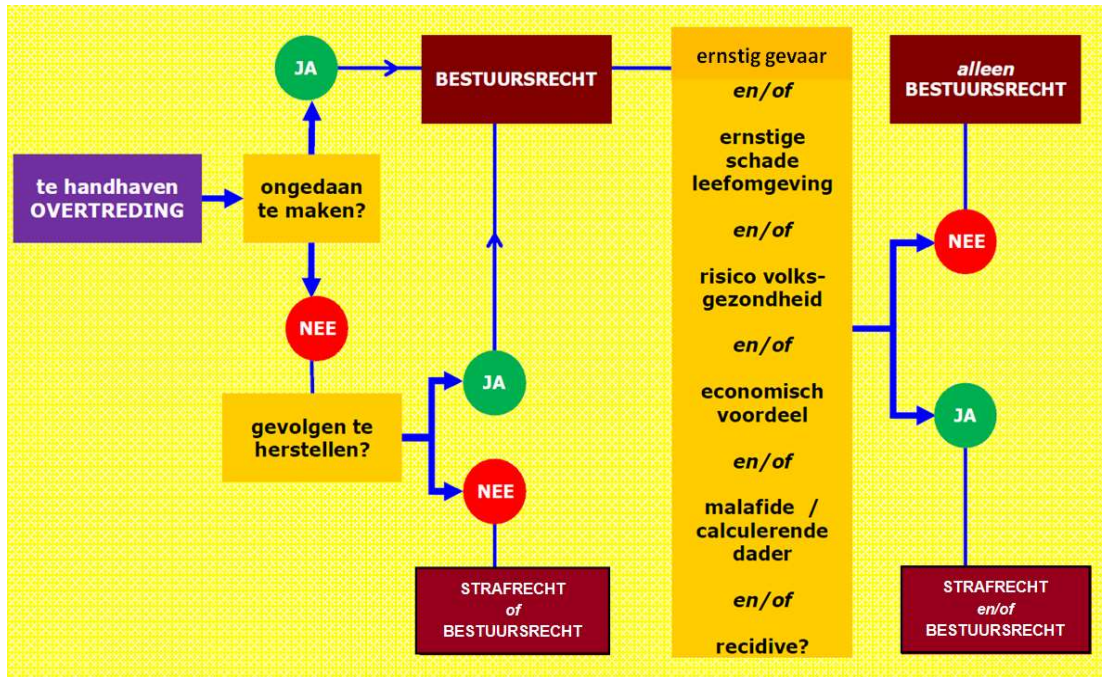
te handhaven OVERTREDING

ongedaan te maken?

JA

NEE

BESTUURSRECHT

gevolgen te herstellen?

JA

NEE

STRAFRECHT
of
BESTUURSRECHT

ernstig gevaar

en/of

ernstige schade leefomgeving

en/of

risico volksgezondheid

en/of

economisch voordeel

en/of

malafide / calculerende dader

en/of

recidive?

alleen
BESTUURSRECHT

NEE

JA

STRAFRECHT
en/of
BESTUURSRECHT